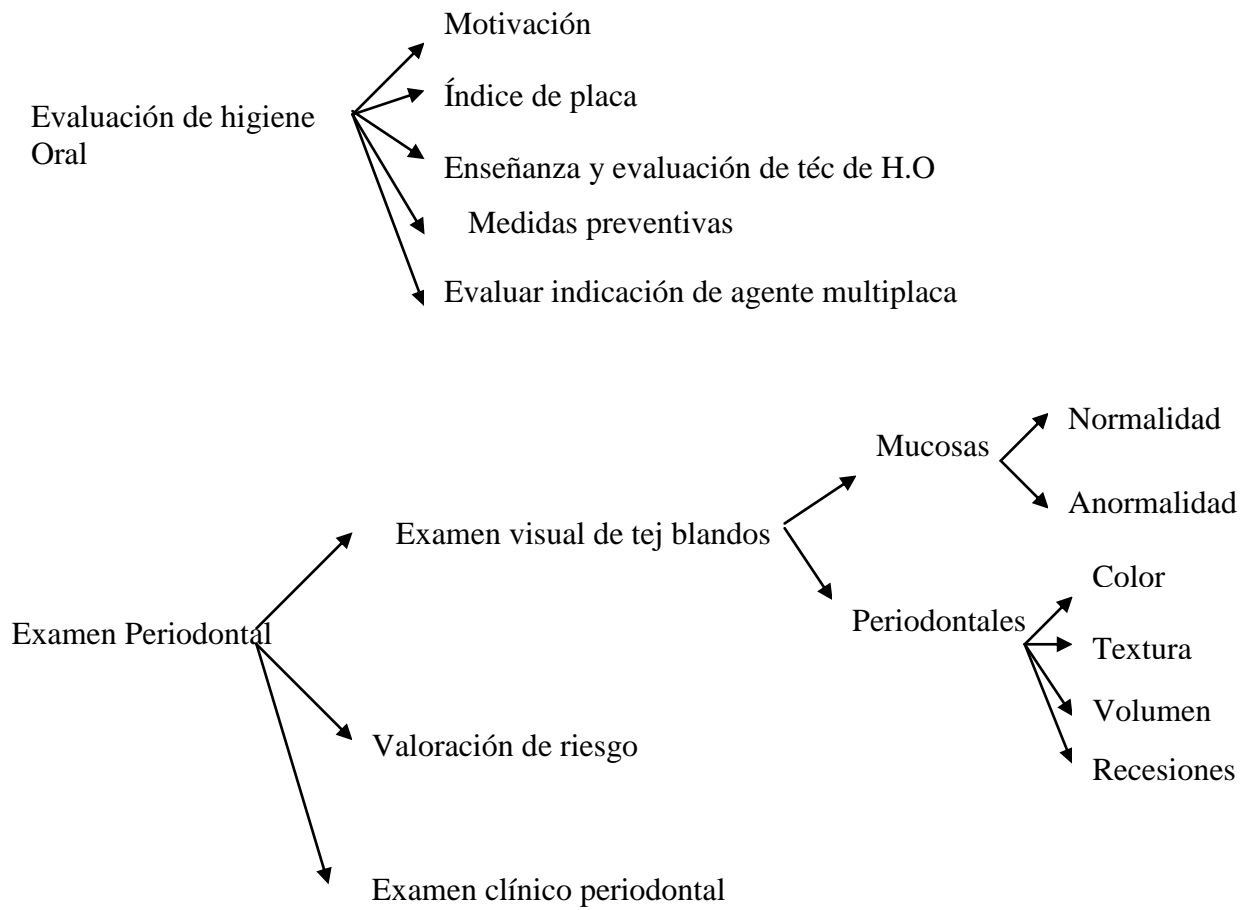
Evaluación de higiene Oral

Motivación

Índice de placa

Enseñanza y evaluación de téc de H.O

Medidas preventivas

Evaluar indicación de agente multiplaca

Examen Periodontal

Examen visual de tej blandos

Mucosas

Normalidad

Anormalidad

Periodontales

Color

Textura

Volumen

Recesiones

Valoración de riesgo

Examen clínico periodontal